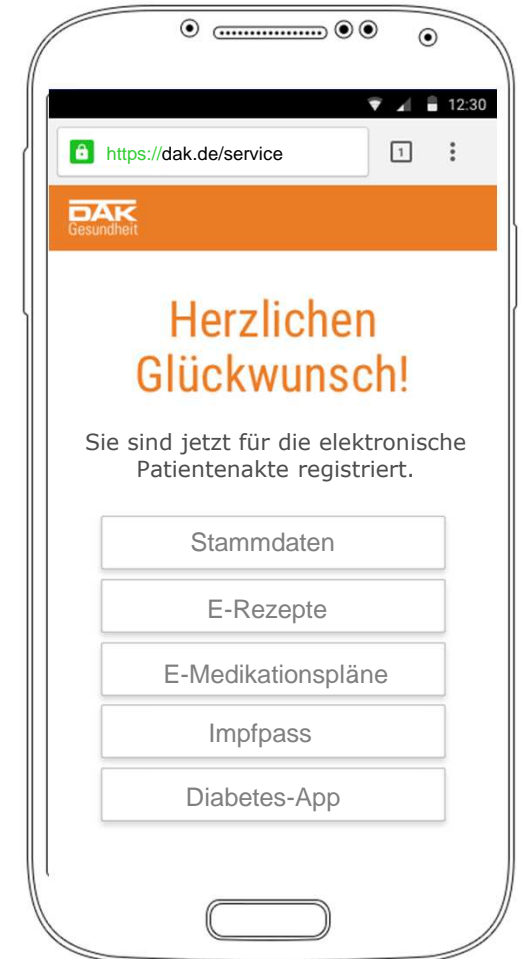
12:30

https://dak.de/service

1

DAK
Gesundheit

Herzlichen Glückwunsch!

Sie sind jetzt für die elektronische Patientenakte registriert.

Stammdaten

E-Rezepte

E-Medikationspläne

Impfpass

Diabetes-App